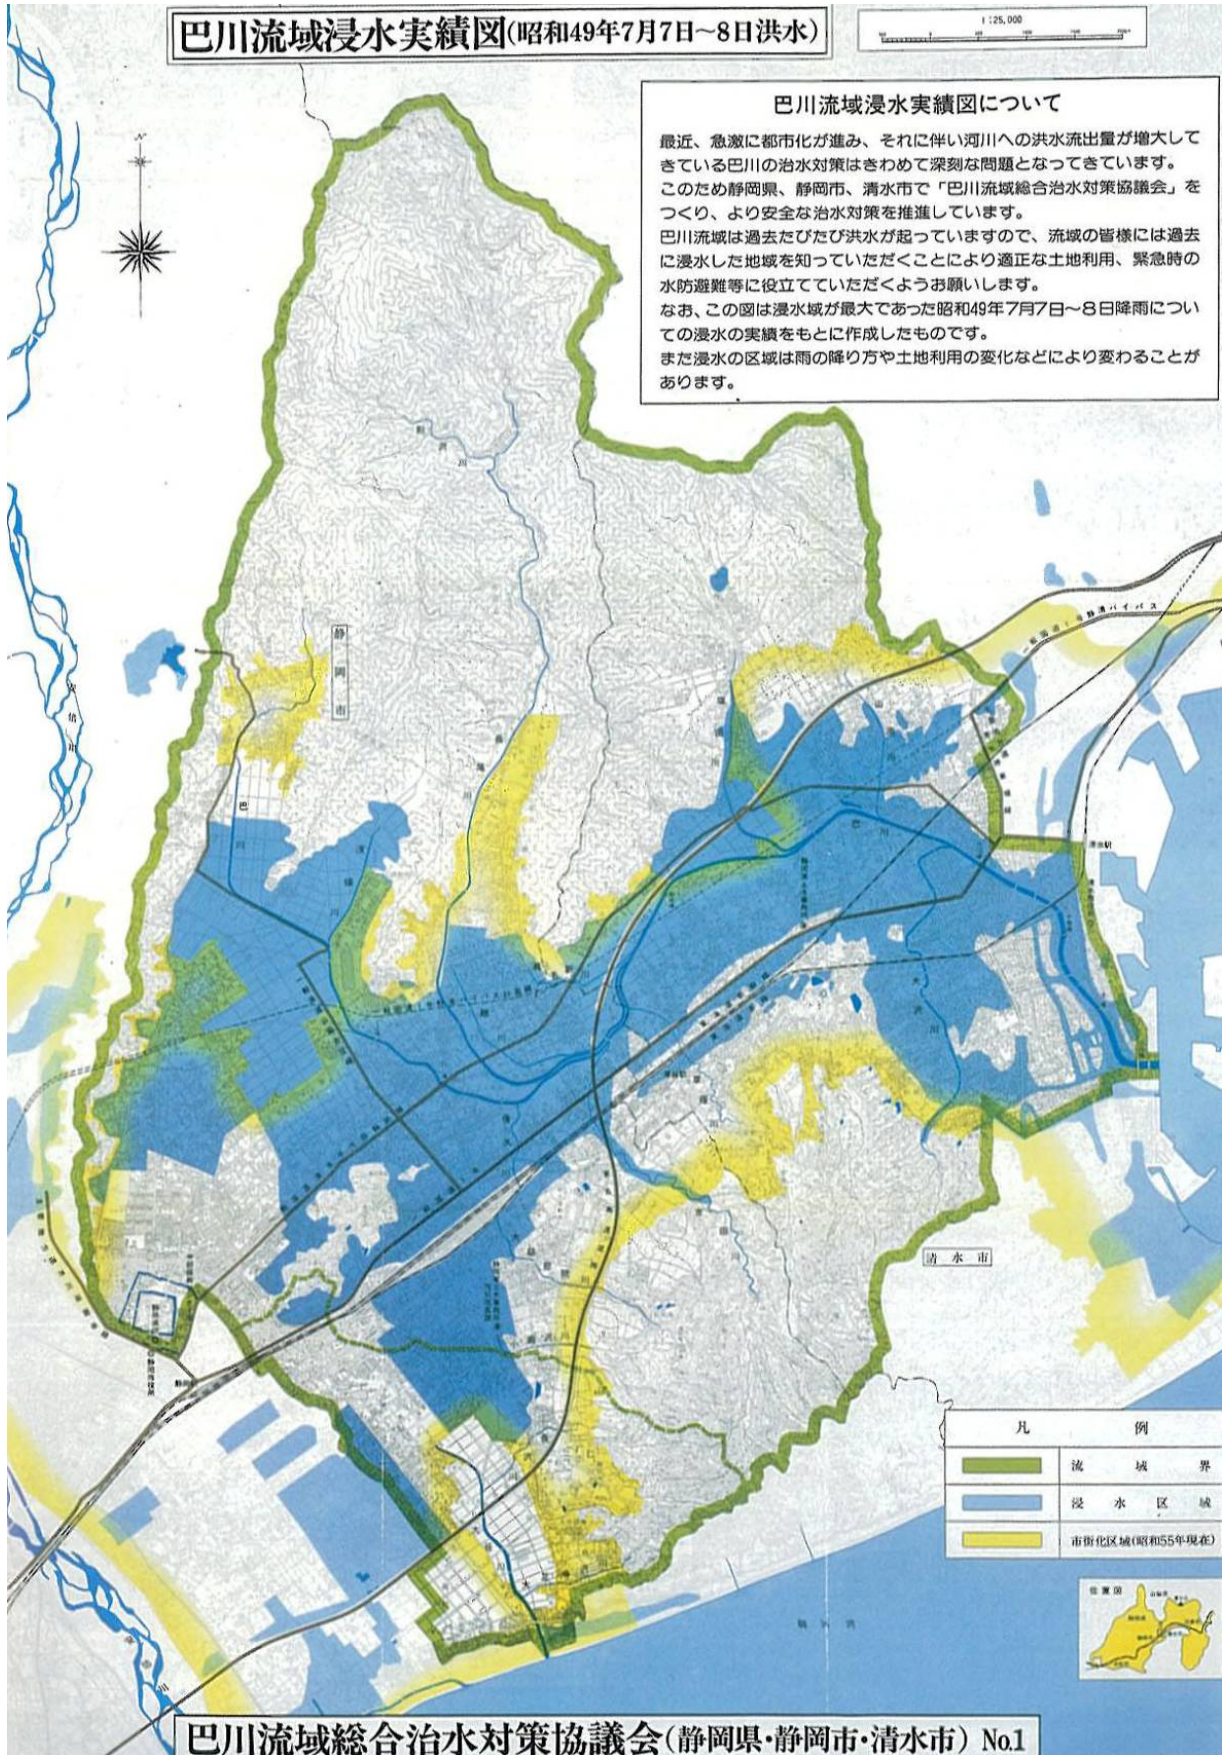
巴川流域浸水実績図(昭和49年7月7日~8日洪水)

1:25,000

巴川流域浸水実績図について

最近、急激に都市化が進み、それに伴い河川への洪水流出量が増大してきている巴川の治水対策はきわめて深刻な問題となってきています。
このため静岡県、静岡市、清水市で「巴川流域総合治水対策協議会」をつくり、より安全な治水対策を推進しています。
巴川流域は過去たびたび洪水が起っていますので、流域の皆様には過去に浸水した地域を知っていただくことにより適正な土地利用、緊急時の水防避難等に役立てていただくようお願いします。
なお、この図は浸水域が最大であった昭和49年7月7日~8日降雨についての浸水の実績をもとに作成したものです。
また浸水の区域は雨の降り方や土地利用の変化などにより変わることがあります。

静岡市

清水市

巴川

清水駅

| 凡例 | |
|---|---|
| | 流域界 |
| | 浸水区域 |
| | 市街化区域(昭和55年現在) |

位置図

巴川流域総合治水対策協議会(静岡県・静岡市・清水市) No.1